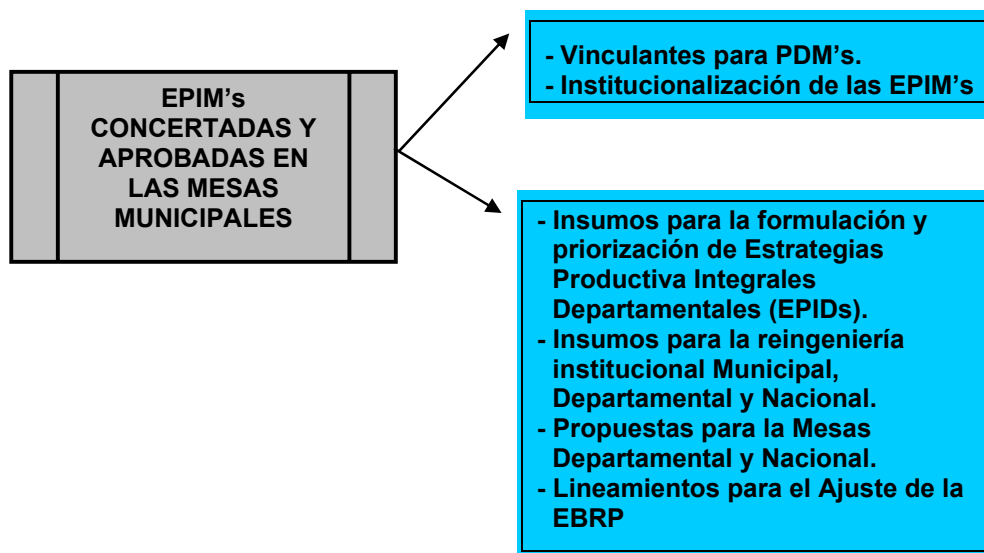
EPIM's CONCERTADAS Y APROBADAS EN LAS MESAS MUNICIPALES

- Vinculantes para PDM's.
- Institucionalización de las EPIM's

- Insumos para la formulación y priorización de Estrategias Productiva Integrales Departamentales (EPIDs).
- Insumos para la reingeniería institucional Municipal, Departamental y Nacional.
- Propuestas para la Mesas Departamental y Nacional.
- Lineamientos para el Ajuste de la EBRP